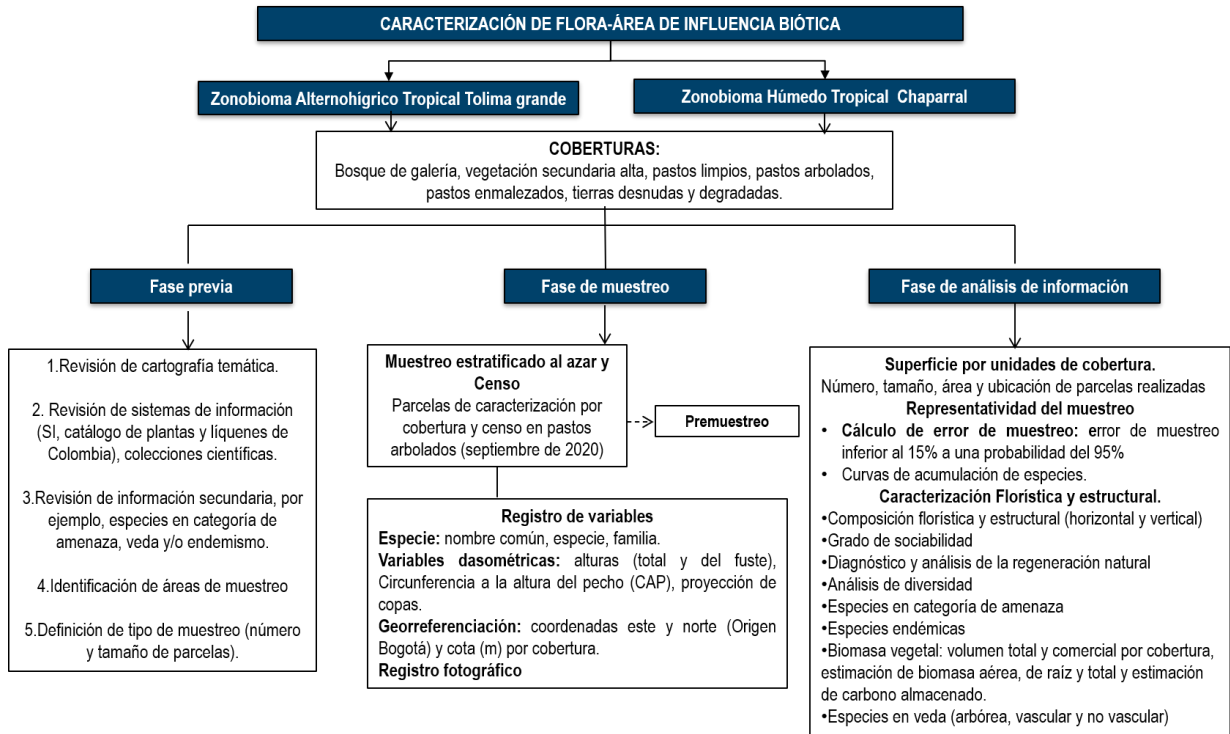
CARACTERIZACIÓN DE FLORA-ÁREA DE INFLUENCIA BIÓTICA

Zonobioma Alternohigrico Tropical Tolima grande

Zonobioma Húmedo Tropical Chaparral

COBERTURAS:
Bosque de galería, vegetación secundaria alta, pastos limpios, pastos arbolados, pastos enmalezados, tierras desnudas y degradadas.

Fase previa

Fase de muestreo

Fase de análisis de información

1.Revisión de cartografía temática.

2. Revisión de sistemas de información (SI, catálogo de plantas y líquenes de Colombia), colecciones científicas.

3.Revisión de información secundaria, por ejemplo, especies en categoría de amenaza, veda y/o endemismo.

4.Identificación de áreas de muestreo

5.Definición de tipo de muestreo (número y tamaño de parcelas).

Muestreo estratificado al azar y Censo
Parcelas de caracterización por cobertura y censo en pastos arbolados (septiembre de 2020)

Premuestreo

Registro de variables
Especie: nombre común, especie, familia.
Variables dasométricas: alturas (total y del fuste), Circunferencia a la altura del pecho (CAP), proyección de copas.
Georreferenciación: coordenadas este y norte (Origen Bogotá) y cota (m) por cobertura.
Registro fotográfico

Superficie por unidades de cobertura.
Número, tamaño, área y ubicación de parcelas realizadas
Representatividad del muestreo
• Cálculo de error de muestreo: error de muestreo inferior al 15% a una probabilidad del 95%
• Curvas de acumulación de especies.
Caracterización Florística y estructural.
•Composición florística y estructural (horizontal y vertical)
•Grado de sociabilidad
•Diagnóstico y análisis de la regeneración natural
•Análisis de diversidad
•Especies en categoría de amenaza
•Especies endémicas
•Biomasa vegetal: volumen total y comercial por cobertura, estimación de biomasa aérea, de raíz y total y estimación de carbono almacenado.
•Especies en veda (arbórea, vascular y no vascular)